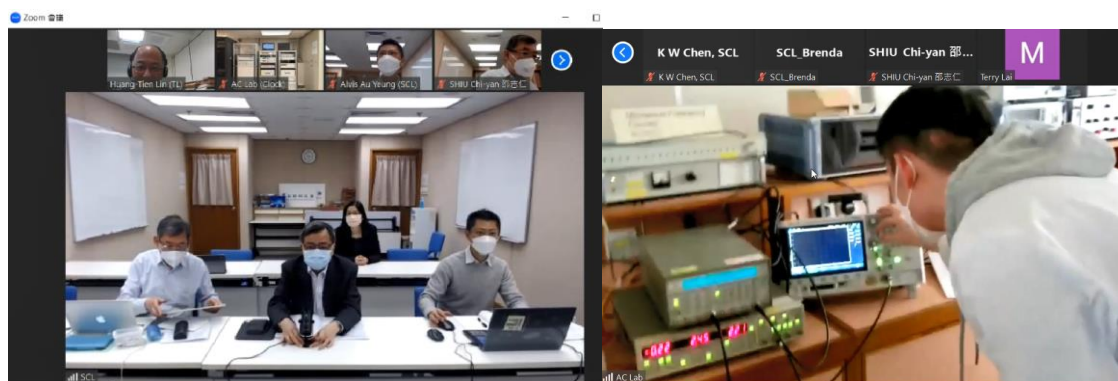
Zoom 會議

Huang-Tien Lin (TL)
AC Lab (Clock)
Alvis Au Yeung (SCL)
SHIU Chi-yan 邵志仁

SCL

K W Chen, SCL
SCL_Brenda
SHIU Chi-yan 邵...
M
K W Chen, SCL
SCL_Brenda
SHIU Chi-yan 邵志仁
Terry Lai

AC Lab